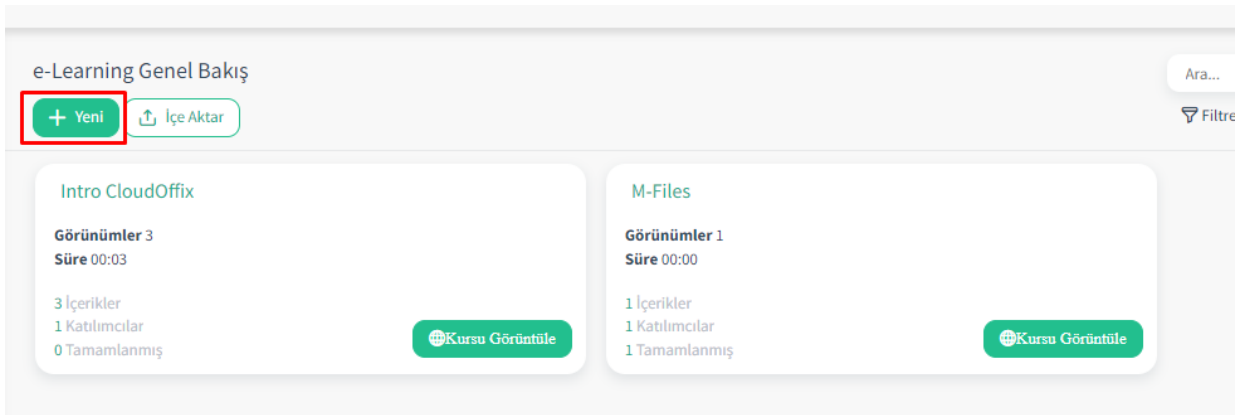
e-Learning Genel Bakış

Ara...

+ Yeni

İçe Aktar

Filtre

Intro CloudOffix

**Görünümler** 3
**Süre** 00:03

3 İçerikler
1 Katılımcılar
0 Tamamlanmış

Kursu Görüntüle

M-Files

**Görünümler** 1
**Süre** 00:00

1 İçerikler
1 Katılımcılar
1 Tamamlanmış

Kursu Görüntüle